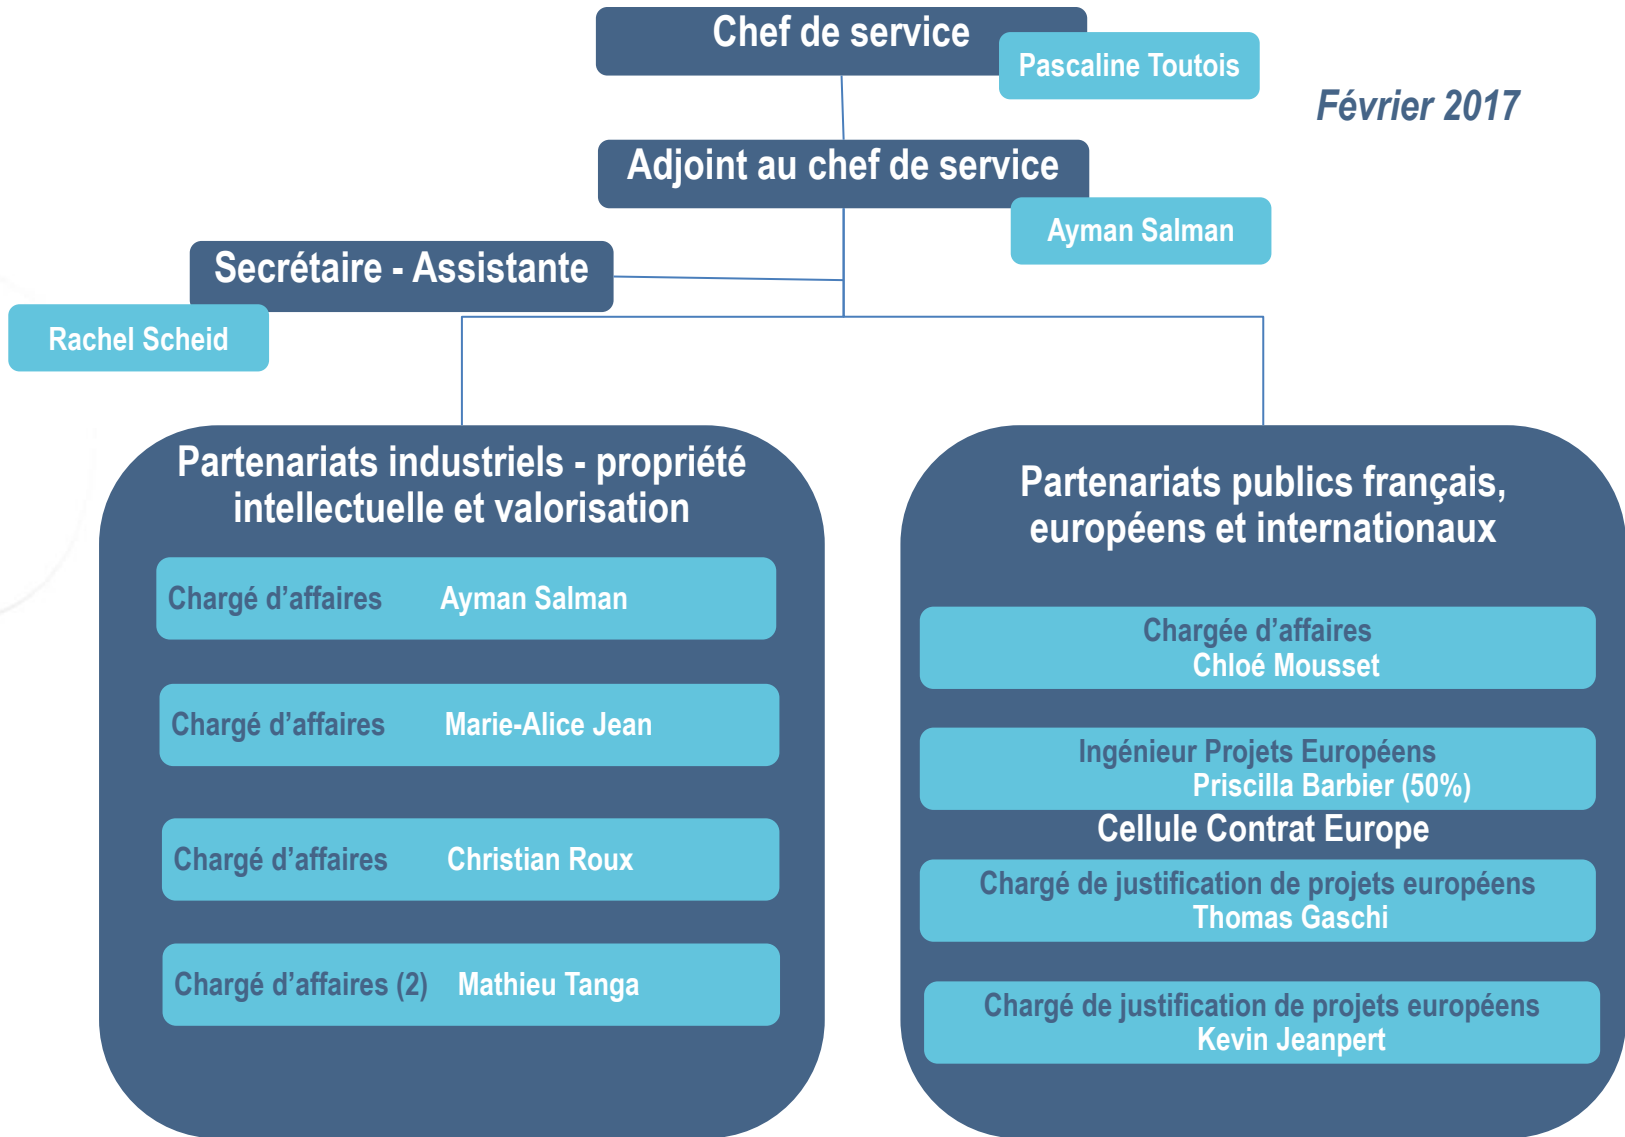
Chef de service
Pascaline Toutois

Février 2017

Adjoint au chef de service
Ayman Salman

Secrétaire - Assistante
Rachel Scheid

Partenariats industriels - propriété intellectuelle et valorisation

Chargé d'affaires Ayman Salman

Chargé d'affaires Marie-Alice Jean

Chargé d'affaires Christian Roux

Chargé d'affaires (2) Mathieu Tanga

Partenariats publics français, européens et internationaux

Chargée d'affaires
Chloé Mousset

Ingénieur Projets Européens
Priscilla Barbier (50%)

Cellule Contrat Europe

Chargé de justification de projets européens
Thomas Gaschi

Chargé de justification de projets européens
Kevin Jeanpert